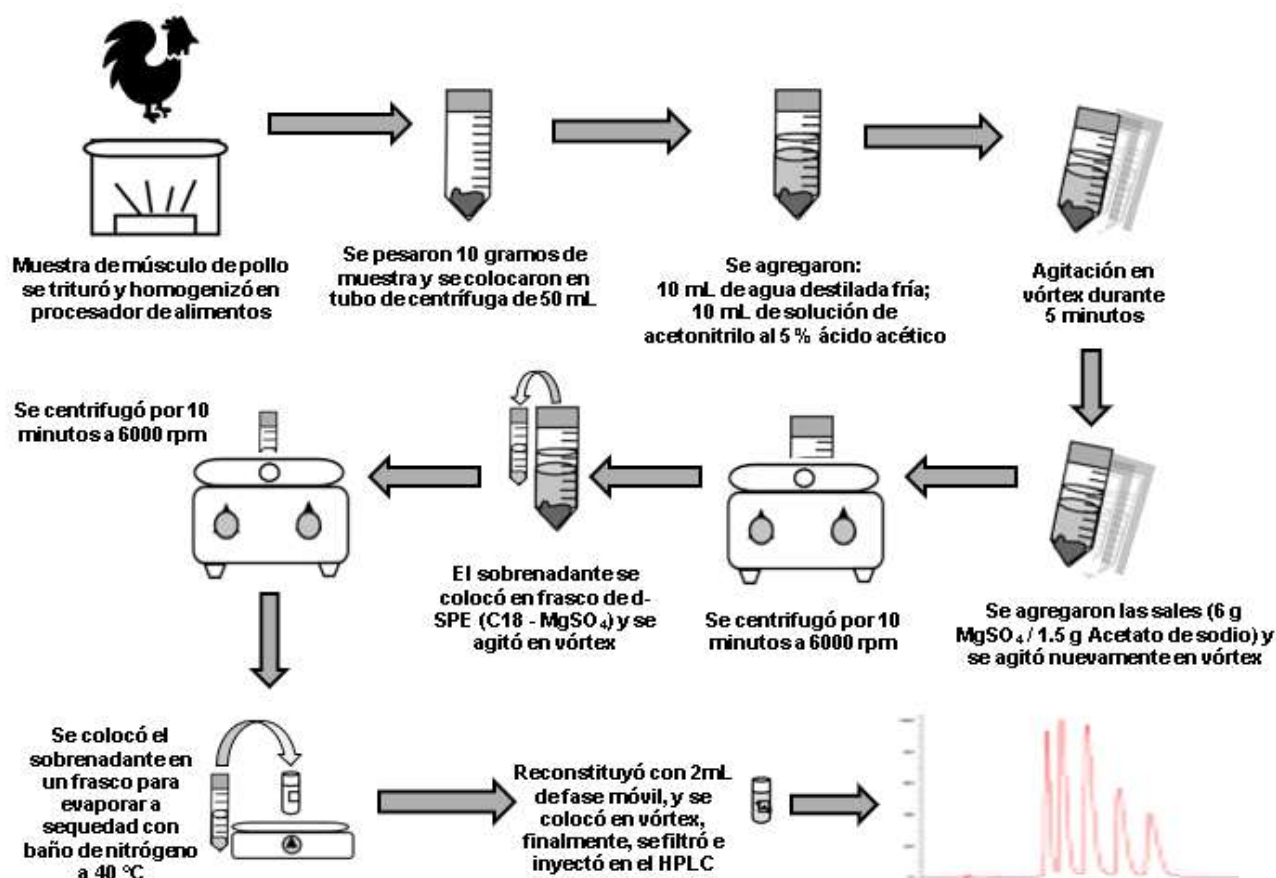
Muestra de músculo de pollo se trituró y homogenizó en procesador de alimentos

Se pesaron 10 gramos de muestra y se colocaron en tubo de centrífuga de 50 mL

Se agregaron: 10 mL de agua destilada fría; 10 mL de solución de acetonitrilo al 5 % ácido acético

Agitación en vórtex durante 5 minutos

Se agregaron las sales (6 g $MgSO_4$ / 1.5 g Acetato de sodio) y se agitó nuevamente en vórtex

Se centrifugó por 10 minutos a 6000 rpm

El sobrenadante se colocó en frasco de d-SPE (C18 - $MgSO_4$) y se agitó en vórtex

Se centrifugó por 10 minutos a 6000 rpm

Se colocó el sobrenadante en un frasco para evaporar a sequedad con baño de nitrógeno a 40 °C

Reconstituyó con 2mL de fase móvil, y se colocó en vórtex, finalmente, se filtró e inyectó en el HPLC